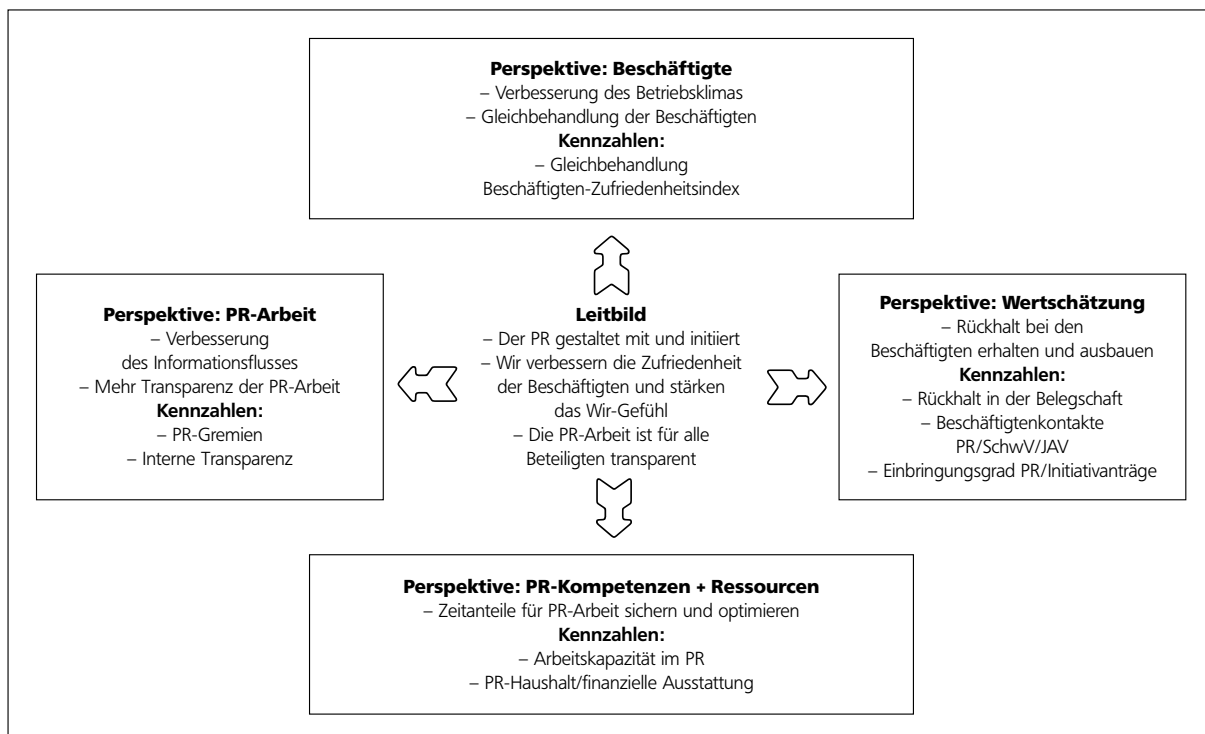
**Perspektive: Beschäftigte**
– Verbesserung des Betriebsklimas
– Gleichbehandlung der Beschäftigten
**Kennzahlen:**
– Gleichbehandlung
Beschäftigten-Zufriedenheitsindex

**Perspektive: PR-Arbeit**
– Verbesserung des Informationsflusses
– Mehr Transparenz der PR-Arbeit
**Kennzahlen:**
– PR-Gremien
– Interne Transparenz

**Leitbild**
– Der PR gestaltet mit und initiiert
– Wir verbessern die Zufriedenheit der Beschäftigten und stärken das Wir-Gefühl
– Die PR-Arbeit ist für alle Beteiligten transparent

**Perspektive: Wertschätzung**
– Rückhalt bei den Beschäftigten erhalten und ausbauen
**Kennzahlen:**
– Rückhalt in der Belegschaft
– Beschäftigtenkontakte PR/SchwV/JAV
– Einbringungsgrad PR/Initiativanträge

**Perspektive: PR-Kompetenzen + Ressourcen**
– Zeitanteile für PR-Arbeit sichern und optimieren
**Kennzahlen:**
– Arbeitskapazität im PR
– PR-Haushalt/finanzielle Ausstattung